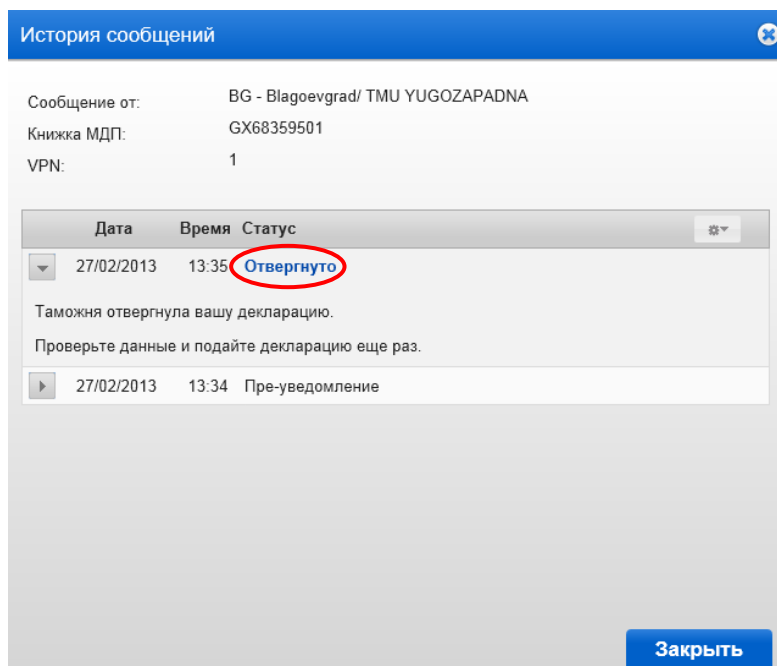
История сообщений

Сообщение от: BG - Blagoevgrad/ TMU YUGOZAPADNA
Книжка МДП: GX68359501
VPN: 1

| Дата | Время | Статус |
|---|---|---|
| 27/02/2013 | 13:35 | Отвергнуто |

Таможня отвергнула вашу декларацию.

Проверьте данные и подайте декларацию еще раз.

| 27/02/2013 | 13:34 | Пре-уведомление |
|---|---|---|

Закрыть